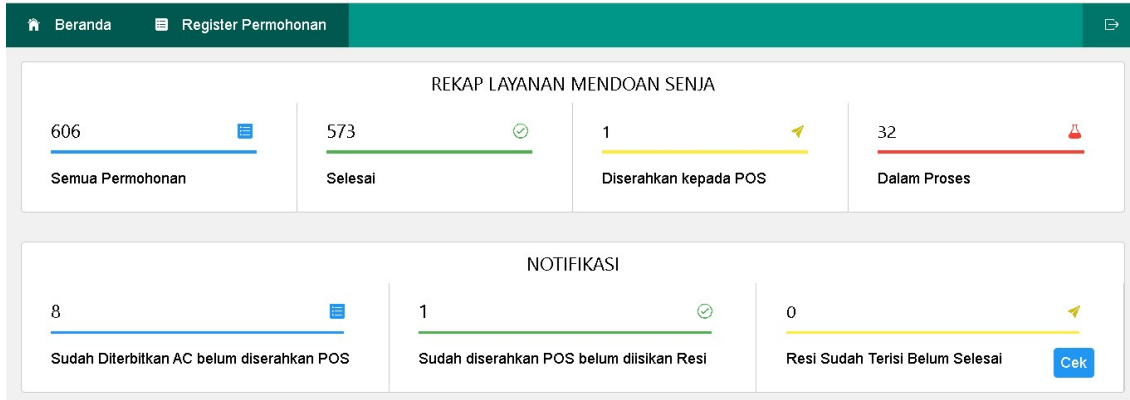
Beranda Register Permohonan

REKAP LAYANAN MENDOAN SENJA

606
Semua Permohonan

573
Selesai

1
Diserahkan kepada POS

32
Dalam Proses

NOTIFIKASI

8
Sudah Diterbitkan AC belum diserahkan POS

1
Sudah diserahkan POS belum diisikan Resi

0
Resi Sudah Terisi Belum Selesai

Cek